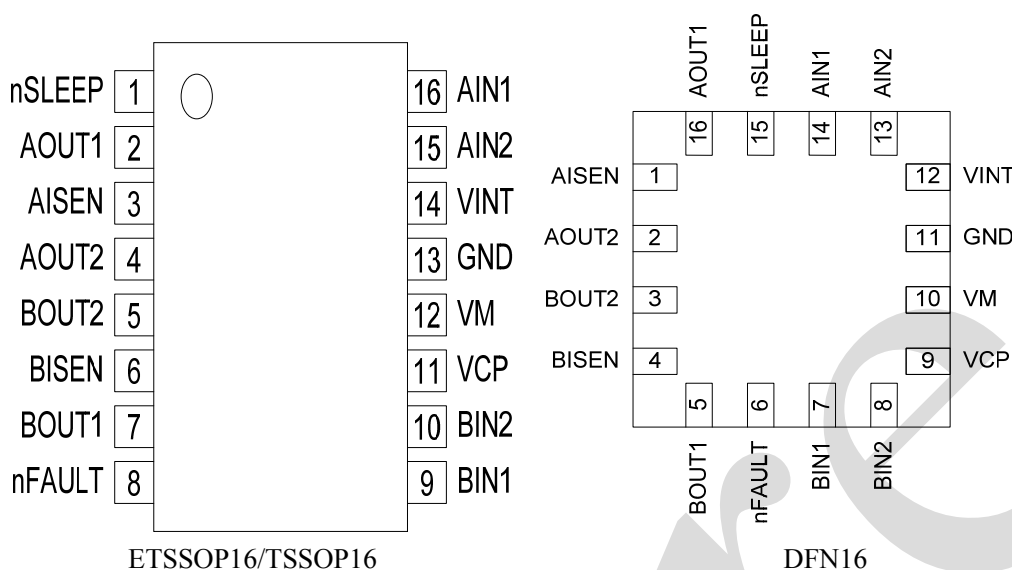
nSLEEP 1
AOUT1 2
AISEN 3
AOUT2 4
BOUT2 5
BISEN 6
BOUT1 7
nFAULT 8
16 AIN1
15 AIN2
14 VINT
13 GND
12 VM
11 VCP
10 BIN2
9 BIN1

ETSSOP16/TSSOP16

AOUT1 nSLEEP AIN1 AIN2
16 15 14 13
AISEN 1
AOUT2 2
BOUT2 3
BISEN 4
12 VINT
11 GND
10 VM
9 VCP
5 6 7 8
BOUT1 nFAULT BIN1 BIN2

DFN16